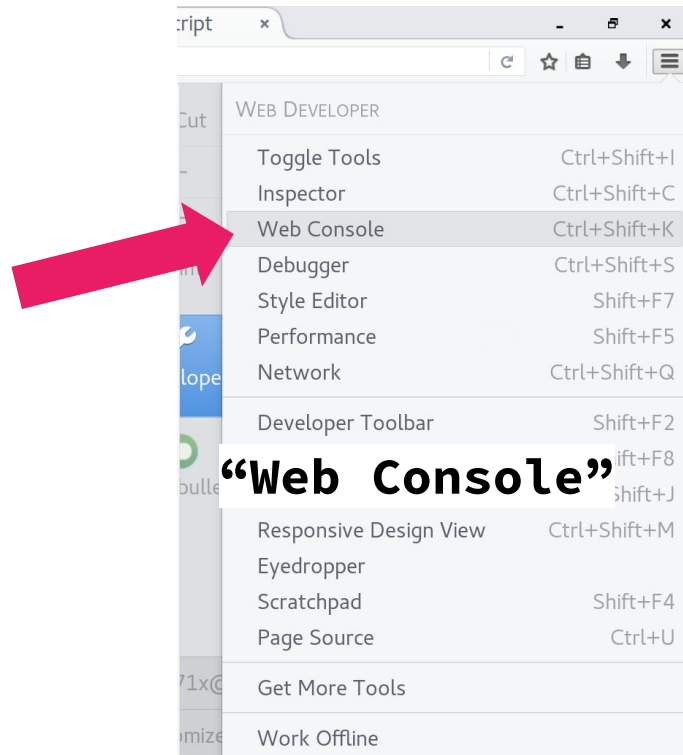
ript ×

Cut

lope

bulle

71x@

omize

WEB DEVELOPER

Toggle Tools Ctrl+Shift+I
Inspector Ctrl+Shift+C
Web Console Ctrl+Shift+K
Debugger Ctrl+Shift+S
Style Editor Shift+F7
Performance Shift+F5
Network Ctrl+Shift+Q

Developer Toolbar Shift+F2
ift+F8
Shift+J

“Web Console”

Responsive Design View Ctrl+Shift+M
Eyedropper
Scratchpad Shift+F4
Page Source Ctrl+U

Get More Tools

Work Offline